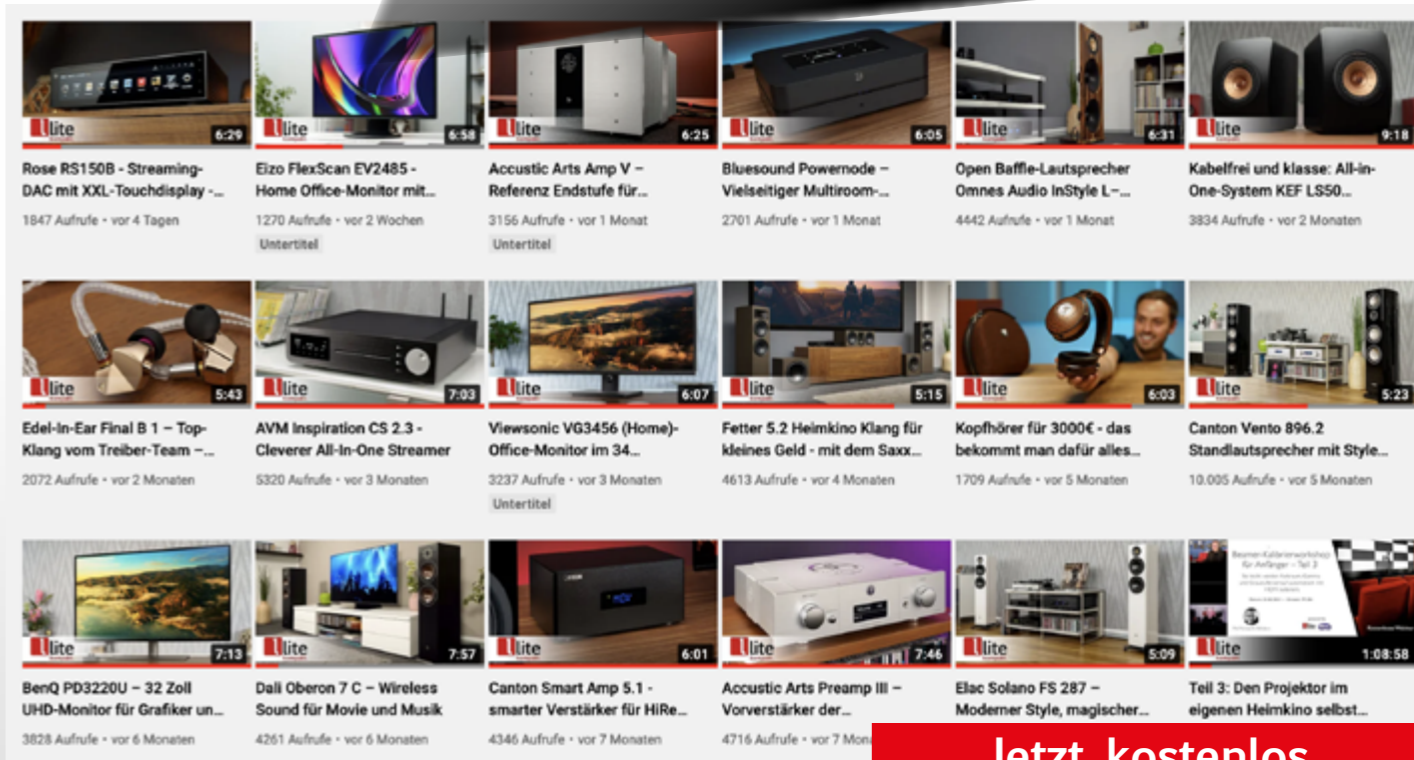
lite 6:29
Rose RS150B - Streaming-DAC mit XXL-Touchdisplay -...
1847 Aufrufe • vor 4 Tagen

lite 6:58
Eizo FlexScan EV2485 - Home Office-Monitor mit...
1270 Aufrufe • vor 2 Wochen
Untertitel

lite 6:25
Accustic Arts Amp V – Referenz Endstufe für...
3156 Aufrufe • vor 1 Monat
Untertitel

lite 6:05
Bluesound Powernode – Vielseitiger Multiroom-...
2701 Aufrufe • vor 1 Monat

lite 6:31
Open Baffle-Lautsprecher Omnes Audio InStyle L-...
4442 Aufrufe • vor 1 Monat

lite 9:18
Kabelfrei und klasse: All-in-One-System KEF LS50...
3834 Aufrufe • vor 2 Monaten

lite 5:43
Edel-In-Ear Final B 1 – Top-Klang vom Treiber-Team –...
2072 Aufrufe • vor 2 Monaten

lite 7:03
AVM Inspiration CS 2.3 - Cleverer All-In-One Streamer
5320 Aufrufe • vor 3 Monaten

lite 6:07
Viewsonic VG3456 (Home)-Office-Monitor im 34...
3237 Aufrufe • vor 3 Monaten
Untertitel

lite 5:15
Fetter 5.2 Heimkino Klang für kleines Geld - mit dem Saxx...
4613 Aufrufe • vor 4 Monaten

lite 6:03
Kopfhörer für 3000€ - das bekommt man dafür alles...
1709 Aufrufe • vor 5 Monaten

lite 5:23
Canton Vento 896.2 Standlautsprecher mit Style...
10.005 Aufrufe • vor 5 Monaten

lite 7:13
BenQ PD3220U – 32 Zoll UHD-Monitor für Grafiker un...
3828 Aufrufe • vor 6 Monaten

lite 7:57
Dali Oberon 7 C – Wireless Sound für Movie und Musik
4261 Aufrufe • vor 6 Monaten

lite 6:01
Canton Smart Amp 5.1 - smarter Verstärker für HiRe...
4346 Aufrufe • vor 7 Monaten

lite 7:46
Accustic Arts Preamp III – Vorverstärker der...
4716 Aufrufe • vor 7 Mon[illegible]

lite 5:09
Elac Solano FS 287 – Moderner Style, magischer...

lite 1:08:58
Teil 3: Den Projektor im eigenen Heimkino selbst...

jetzt kostenlos